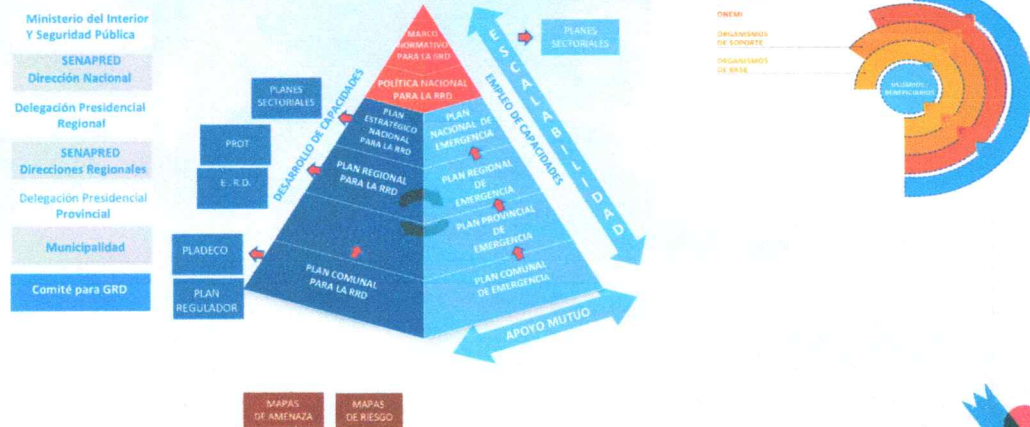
Ministerio del Interior Y Seguridad Pública

SENAPRED
Dirección Nacional

Delegación Presidencial Regional

SENAPRED
Direcciones Regionales

Delegación Presidencial Provincial

Municipalidad

Comité para GRD

MARCO NORMATIVO PARA LA RRD

POLÍTICA NACIONAL PARA LA RRD

PLAN ESTRATÉGICO NACIONAL PARA LA RRD

PLAN NACIONAL DE EMERGENCIA

PLAN REGIONAL PARA LA RRD

PLAN REGIONAL DE EMERGENCIA

PLAN PROVINCIAL DE EMERGENCIA

PLAN COMUNAL PARA LA RRD

PLAN COMUNAL DE EMERGENCIA

DESARROLLO DE CAPACIDADES

EMPLEO DE CAPACIDADES

ESCALABILIDAD

APOYO MUTUO

PLANES SECTORIALES

PLANES SECTORIALES

PROT

E. R. D.

PLADECO

PLAN REGULADOR

MAPAS DE AMENAZA

MAPAS DE RIESGO

ONEMI

ORGANISMOS DE SOPORTE

ORGANISMOS DE BASE

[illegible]